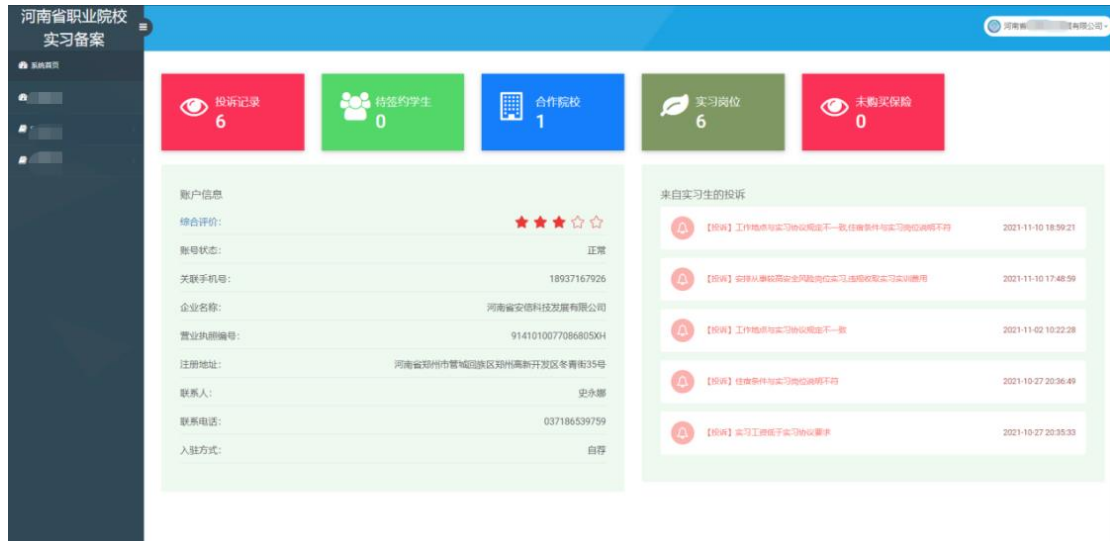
河南省职业院校
实习备案

系统首页

河南省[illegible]有限公司

投诉记录
6

待签约学生
0

合作院校
1

实习岗位
6

未购买保险
0

账户信息

| | |
|---|---|
| 综合评价: | ★★★☆☆ |
| 账号状态: | 正常 |
| 关联手机号: | 18937167926 |
| 企业名称: | 河南省安倍科技发展有限公司 |
| 营业执照编号: | 914101007708​6805XH |
| 注册地址: | 河南省郑州市管城回族区郑州高新开发区冬青街35号 |
| 联系人: | 史永娜 |
| 联系电话: | 037186539759 |
| 入驻方式: | 自荐 |

来自实习生的投诉

【投诉】工作地点与实习协议规定不一致,住宿条件与实习岗位说明不符 2021-11-10 18:59:21

【投诉】安排从事高危安全风险岗位实习,违规收取实习实训费用 2021-11-10 17:48:59

【投诉】工作地点与实习协议规定不一致 2021-11-02 10:22:28

【投诉】住宿条件与实习岗位说明不符 2021-10-27 20:36:49

【投诉】实习工资低于实习协议要求 2021-10-27 20:35:33